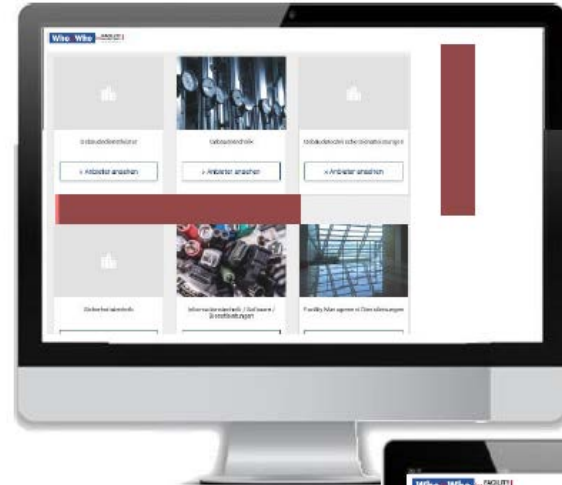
Who Wire FACILITY

Gebäudedienstleister

» Anbieter ansehen

Gebäudetechnik

» Anbieter ansehen

Gebäudetechnik oder Dienstleistungen

» Anbieter ansehen

Sicherheitstechnik

Informationstechnik / Software / Dienstleistungen

Facility Management Dienstleistungen

Who Wire FACILITY